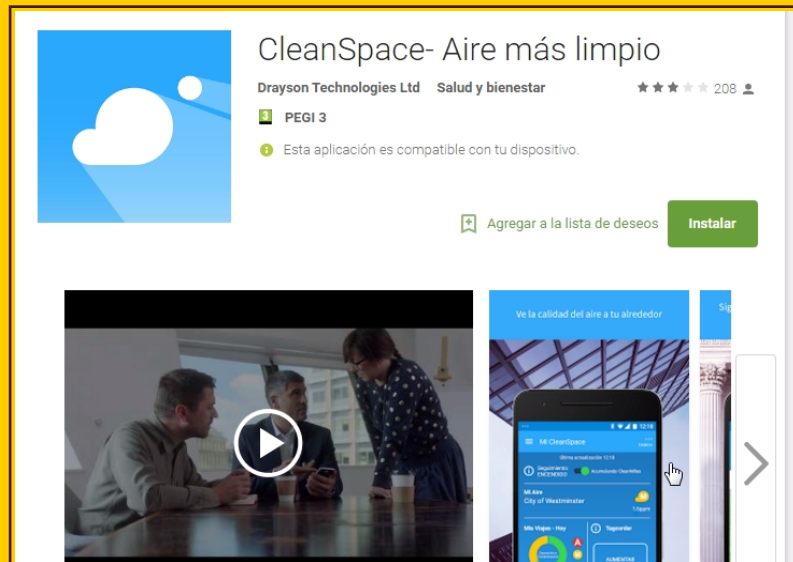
CleanSpace- Aire más limpio

Drayson Technologies Ltd Salud y bienestar

208

3 PEGI 3

Esta aplicación es compatible con tu dispositivo.

Agregar a la lista de deseos

Instalar

Ve la calidad del aire a tu alrededor

Mi CleanSpace

Última actualización 12:18

Seguimiento ENCENDIDO

Acumulando CleanMiles

Mi Aire

City of Westminster

Mis Viajes - Hoy

Tagorder

AUMENTAR

Sig